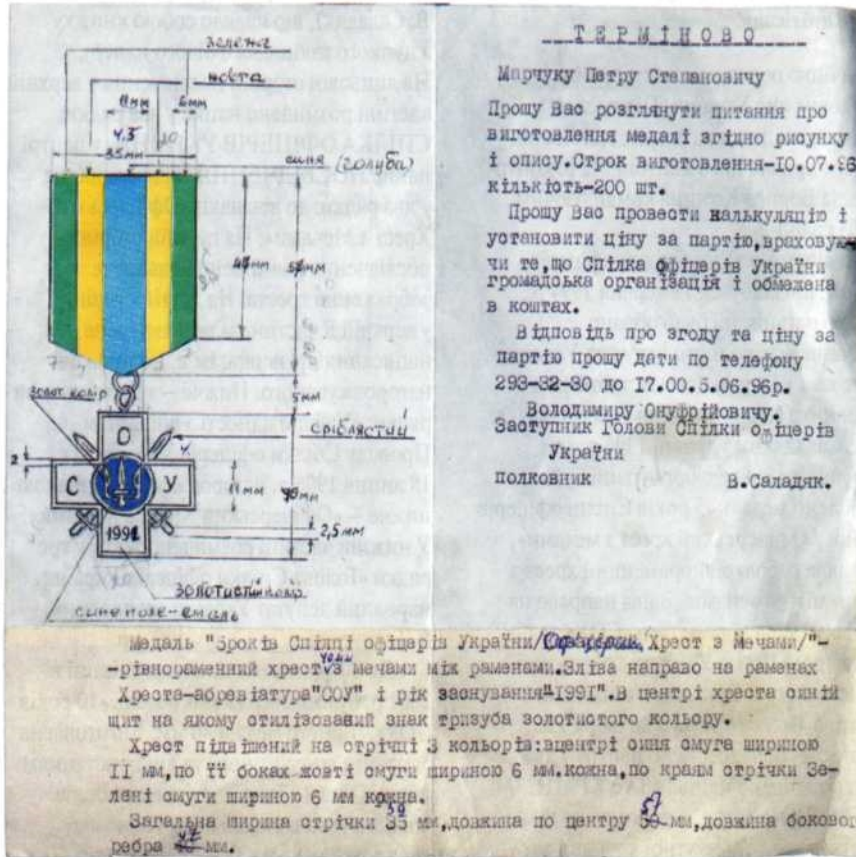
зелена
жовта
8мм 6мм
4.5 10
35мм
синя (голуба)
47мм 58мм
золот. колір
5мм
сріблястий
С
С У
1991
11мм 40мм
2,5мм
золотистий
синє поле - емаль

Т Е Р М І Н О В О

Марчуку Петру Степановичу

Прошу Вас розглянути питання про виготовлення медалі згідно рисунку і опису. Строк виготовлення - 10.07.96 кількість - 200 шт.

Прошу Вас провести калькуляцію і установити ціну за партію, враховую чи те, що Спілка офіцерів України громадська організація і обмежена в коштах.

Відповідь про згоду та ціну за партію прошу дати по телефону 293-32-80 до 17.00.5.06.96р.

Володимиру Онуфрійовичу.
Заступник Голови Спілки офіцерів України
полковник В.Саладяк.

Медаль "5років Спілці офіцерів України/Офіцерський Хрест з Мечами/"- -рівнораменний хрест з мечами між раменами. Зліва направо на раменах Хреста-абревіатура "СОУ" і рік заснування "1991". В центрі хреста синій щит на якому стилізований знак тризуба золотистого кольору.

Хрест підвішений на стрічці 3 кольорів: вцентрі синя смуга шириною 11 мм, по її боках жовті смуги шириною 6 мм. кожна, по краям стрічки Зелені смуги шириною 6 мм кожна.

Загальна ширина стрічки 35 мм, довжина по центру 58 мм, довжина бокового ребра 47 мм.